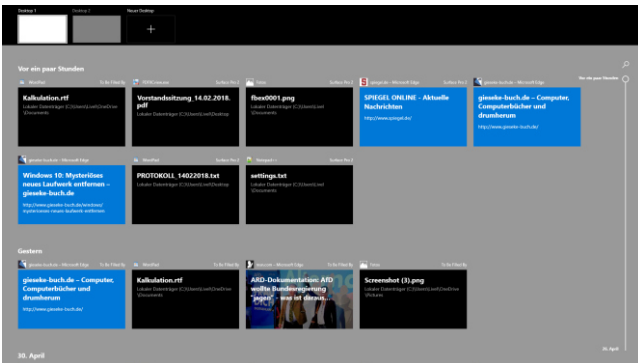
Desktop 1
Desktop 2
Neuer Desktop
+

Vor ein paar Stunden

WordPad
To Do Filed By
Kalkulation.rtf
Lokaler Datenträger (C:)\Users\Uwe\OneDrive\Documents

PDF-Xchange
Surface Pro 3
Vorstandssitzung_14.02.2018.pdf
Lokaler Datenträger (C:)\Users\Uwe\Desktop

Fotos
Surface Pro 3
fbex0001.png
Lokaler Datenträger (C:)\Users\Uwe\Documents

spiegel.de – Microsoft Edge
SPIEGEL ONLINE - Aktuelle Nachrichten
http://www.spiegel.de/

gieseke-buch.de – Microsoft Edge
gieseke-buch.de – Computer, Computerbücher und drumherum
http://www.gieseke-buch.de/

Vor ein paar Stunden

gieseke-buch.de – Microsoft Edge
Windows 10: Mysteriöses neues Laufwerk entfernen – gieseke-buch.de
http://www.gieseke-buch.de/windows/mysterioeses-neues-laufwerk-entfernen

WordPad
To Do Filed By
PROTOKOLL_14022018.txt
Lokaler Datenträger (C:)\Users\Uwe\Desktop

Notepad++
Surface Pro 3
settings.txt
Lokaler Datenträger (C:)\Users\Uwe\Documents

Gestern

gieseke-buch.de – Microsoft Edge
gieseke-buch.de – Computer, Computerbücher und drumherum
http://www.gieseke-buch.de/

WordPad
To Do Filed By
Kalkulation.rtf
Lokaler Datenträger (C:)\Users\Uwe\OneDrive\Documents

tagesschau.de – Microsoft Edge
To Do Filed By
ARD-Dokumentation: AfD wollte Bundesregierung "jagen" - was ist daraus...

Fotos
To Do Filed By
Screenshot (3).png
Lokaler Datenträger (C:)\Users\Uwe\OneDrive\Pictures

30. April

30. April